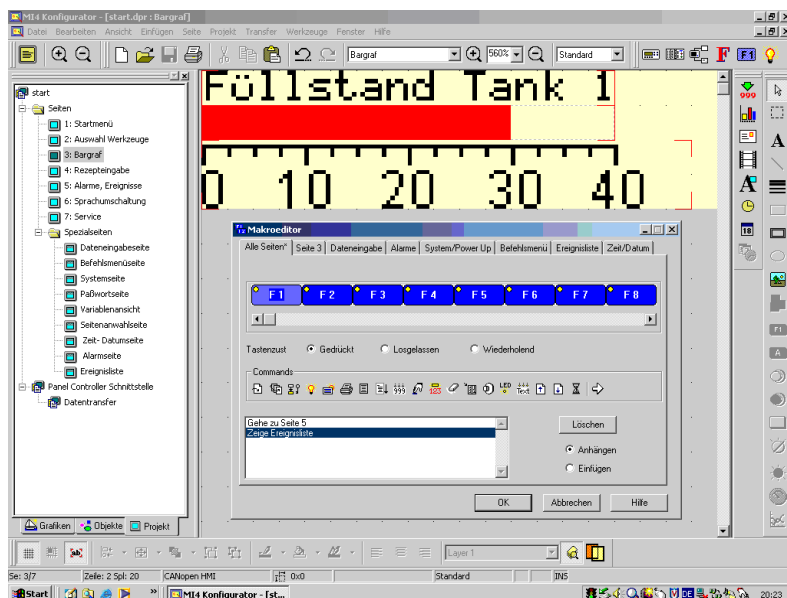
MI4 Konfigurator - [start.dpr : Bargraf]

Datei Bearbeiten Ansicht Einfügen Seite Projekt Transfer Werkzeuge Fenster Hilfe

Bargraf
560%
Standard

start
Seiten
1: Startmenü
2: Auswahl Werkzeuge
3: Bargraf
4: Rezepteingabe
5: Alarme, Ereignisse
6: Sprachumschaltung
7: Service
Spezialseiten
Dateneingabeseite
Befehlsmenüseite
Systemseite
Paßwortseite
Variablenansicht
Seitenanwahlseite
Zeit- Datumseite
Alarmseite
Ereignisliste
Panel Controller Schnittstelle
Datentransfer

Grafiken Objekte Projekt

Füllstand Tank 1

0 10 20 30 40

Makroeditor

Alle Seiten* | Seite 3 | Dateneingabe | Alarm | System/Power Up | Befehlsmenü | Ereignisliste | Zeit/Datum

F1 F2 F3 F4 F5 F6 F7 F8

Tastenzust
Gedrückt
Losgelassen
Wiederholend

Commands

Gehe zu Seite 5
Zeige Ereignisliste

Löschen

Anhängen
Einfügen

OK
Abbrechen
Hilfe

Layer 1

Se: 3/7 Zeile: 2 Spl: 20 CANopen HMI 0x0 Standard INS

Start
MI4 Konfigurator - [St...
20:23